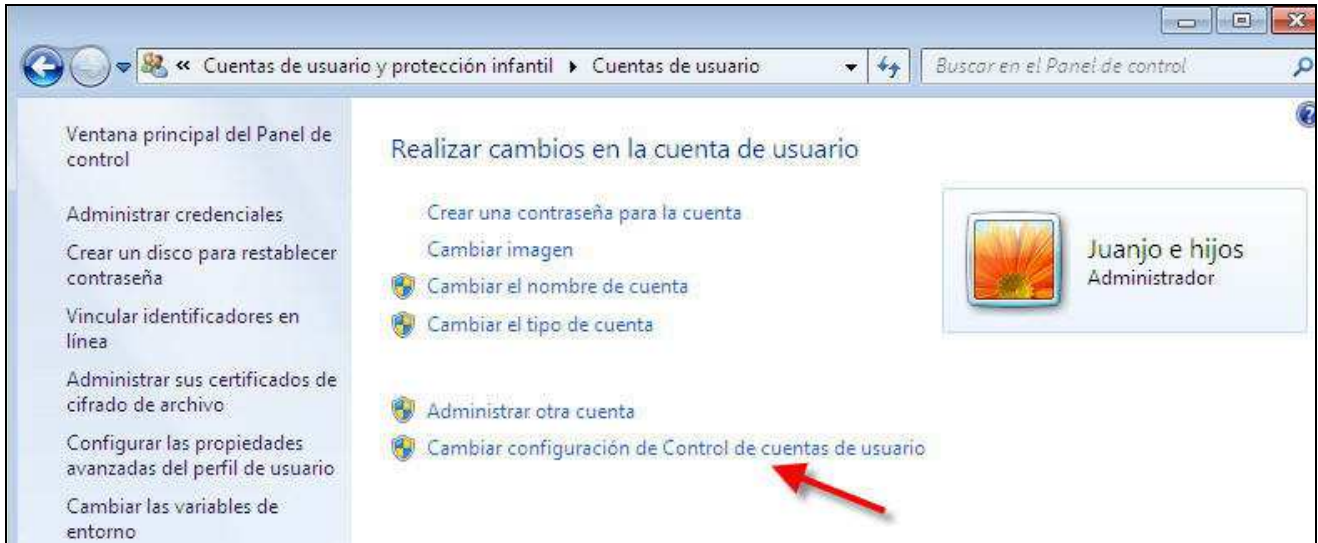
« Cuentas de usuario y protección infantil ▸ Cuentas de usuario

Buscar en el Panel de control

Ventana principal del Panel de control

Administrar credenciales

Crear un disco para restablecer contraseña

Vincular identificadores en línea

Administrar sus certificados de cifrado de archivo

Configurar las propiedades avanzadas del perfil de usuario

Cambiar las variables de entorno

Realizar cambios en la cuenta de usuario

Crear una contraseña para la cuenta

Cambiar imagen

Cambiar el nombre de cuenta

Cambiar el tipo de cuenta

Administrar otra cuenta

Cambiar configuración de Control de cuentas de usuario

Juanjo e hijos
Administrador